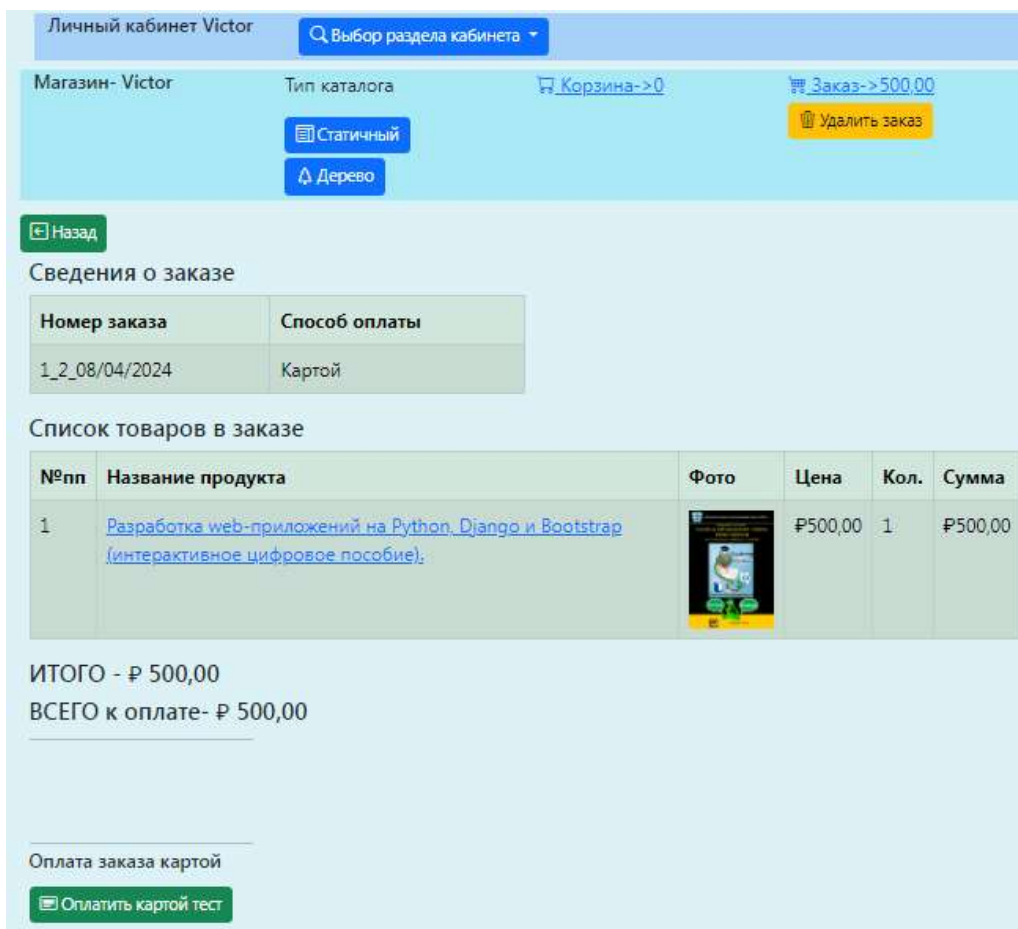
Личный кабинет Victor

Выбор раздела кабинета

Магазин- Victor

Тип каталога

Статичный

Дерево

Корзина->0

Заказ->500,00

Удалить заказ

Назад

Сведения о заказе

| Номер заказа | Способ оплаты |
|---|---|
| 1_2_08/04/2024 | Картой |

Список товаров в заказе

| №пп | Название продукта | Фото | Цена | Кол. | Сумма |
|---|---|---|---|---|---|
| 1 | Разработка web-приложений на Python, Django и Bootstrap (интерактивное цифровое пособие). | | ₽500,00 | 1 | ₽500,00 |

ИТОГО - ₽ 500,00

ВСЕГО к оплате- ₽ 500,00

Оплата заказа картой

Оплатить картой тест